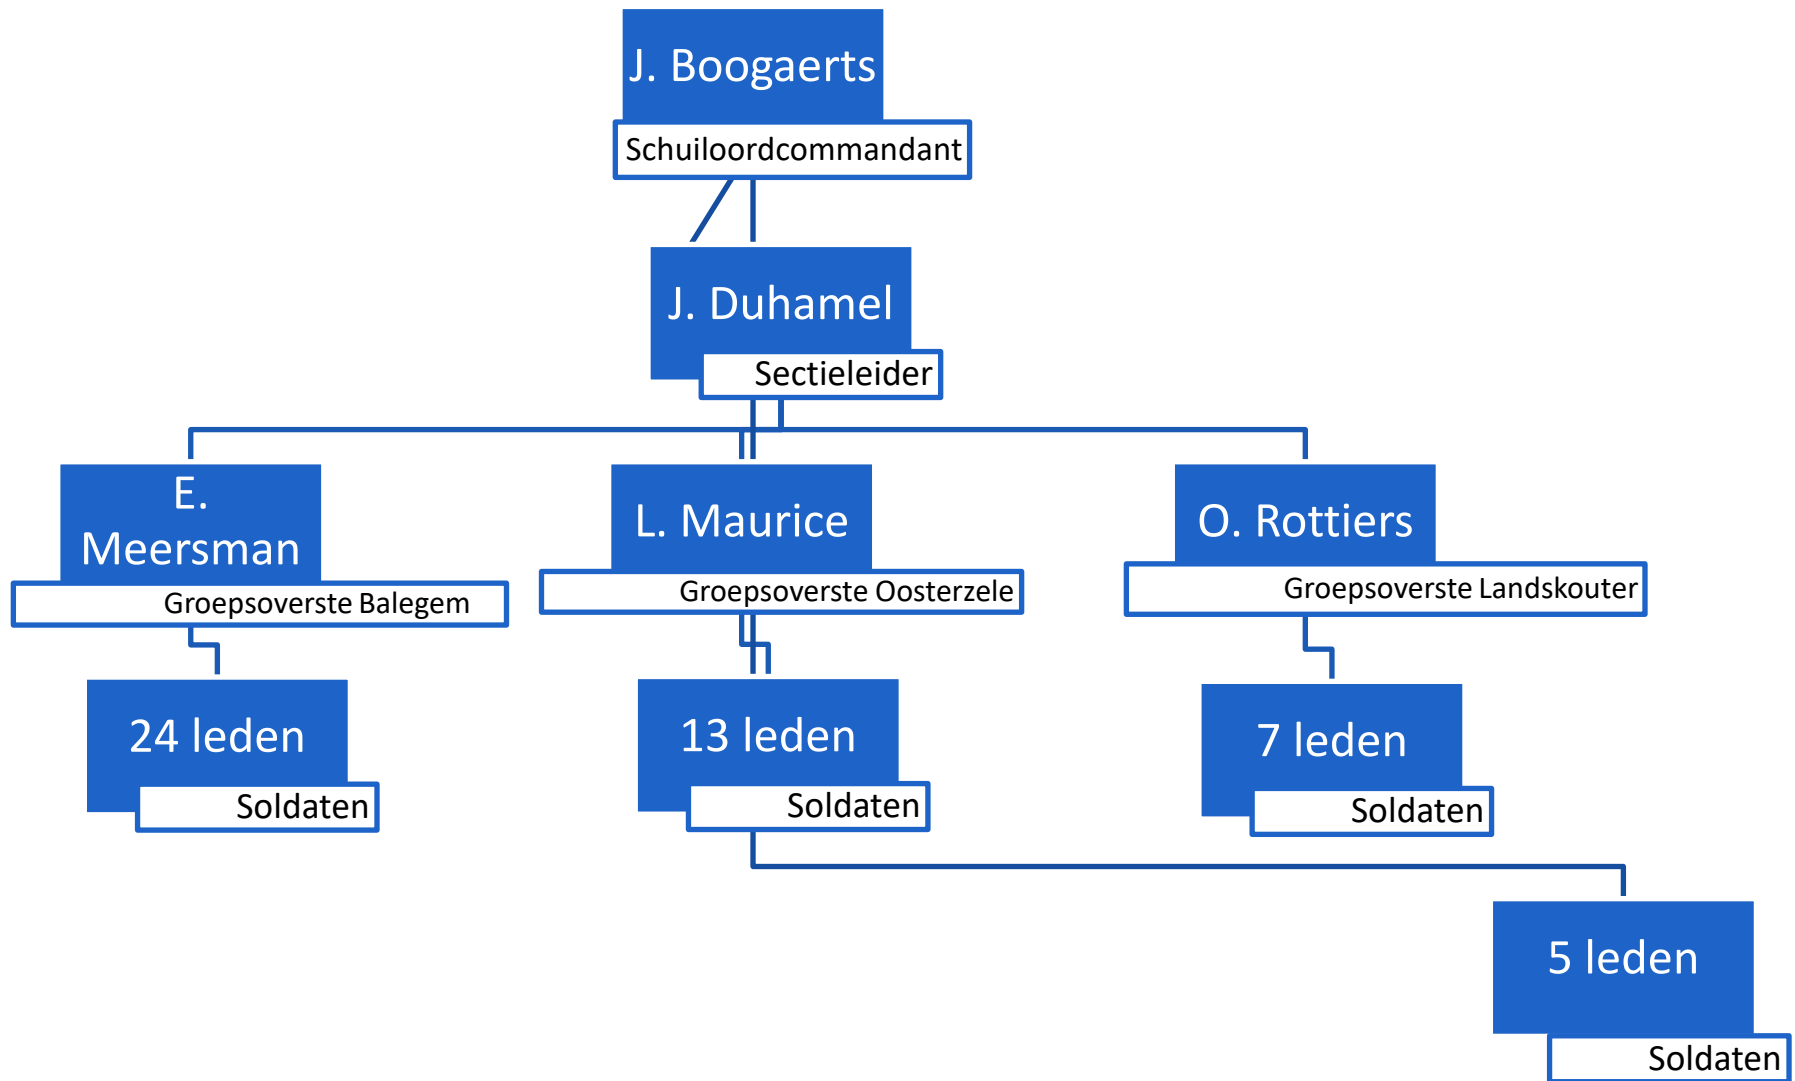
J. Boogaerts
Schuiloordcommandant

J. Duhamel
Sectieleider

E. Meersman
Groepsoverste Balegem

L. Maurice
Groepsoverste Oosterzele

O. Rottiers
Groepsoverste Landskouter

24 leden
Soldaten

13 leden
Soldaten

7 leden
Soldaten

5 leden
Soldaten